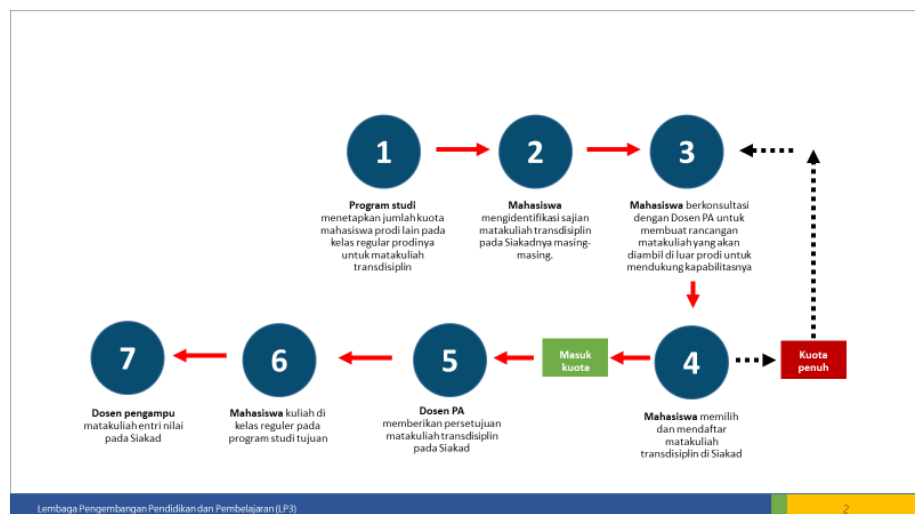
1

**Program studi** menetapkan jumlah kuota mahasiswa prodi lain pada kelas regular prodinya untuk matakuliah transdisiplin

2

**Mahasiswa** mengidentifikasi sajian matakuliah transdisiplin pada Siakadnya masing-masing.

3

**Mahasiswa** berkonsultasi dengan Dosen PA untuk membuat rancangan matakuliah yang akan diambil di luar prodi untuk mendukung kapabilitasnya

4

**Mahasiswa** memilih dan mendaftar matakuliah transdisiplin di Siakad

Kuota penuh

Masuk kuota

5

**Dosen PA** memberikan persetujuan matakuliah transdisiplin pada Siakad

6

**Mahasiswa** kuliah di kelas reguler pada program studi tujuan

7

**Dosen pengampu** matakuliah entri nilai pada Siakad

Lembaga Pengembangan Pendidikan dan Pembelajaran (LP3)

2